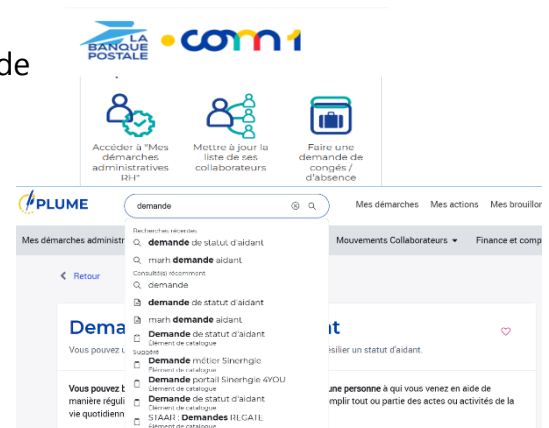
de

LA BANQUE POSTALE • COMM 1

Accéder à "Mes démarches administratives RH"

Mettre à jour la liste de ses collaborateurs

Faire une demande de congés / d'absence

PLUME

demande

Mes démarches Mes actions Mes brouillo

Mes démarches administr

Mouvements Collaborateurs ▾ Finance et comp

< Retour

Recherches récentes

demande de statut d'aidant

marh demande aidant

Consulté(s) récemment

demande

demande de statut d'aidant

marh demande aidant

Demande de statut d'aidant
Élément de catalogue

Suggéré

Demande métier Sinerhgie
Élément de catalogue

Demande portail Sinerhgie 4YOU
Élément de catalogue

Demande de statut d'aidant
Élément de catalogue

SIAAR : Demandes RECATL
Élément de catalogue

Dema

nt

Vous pouvez

ésilier un statut d'aidant.

Vous pouvez b

une personne à qui vous venez en aide de

manière réguli

mplir tout ou partie des actes ou activités de la

vie quotidienn